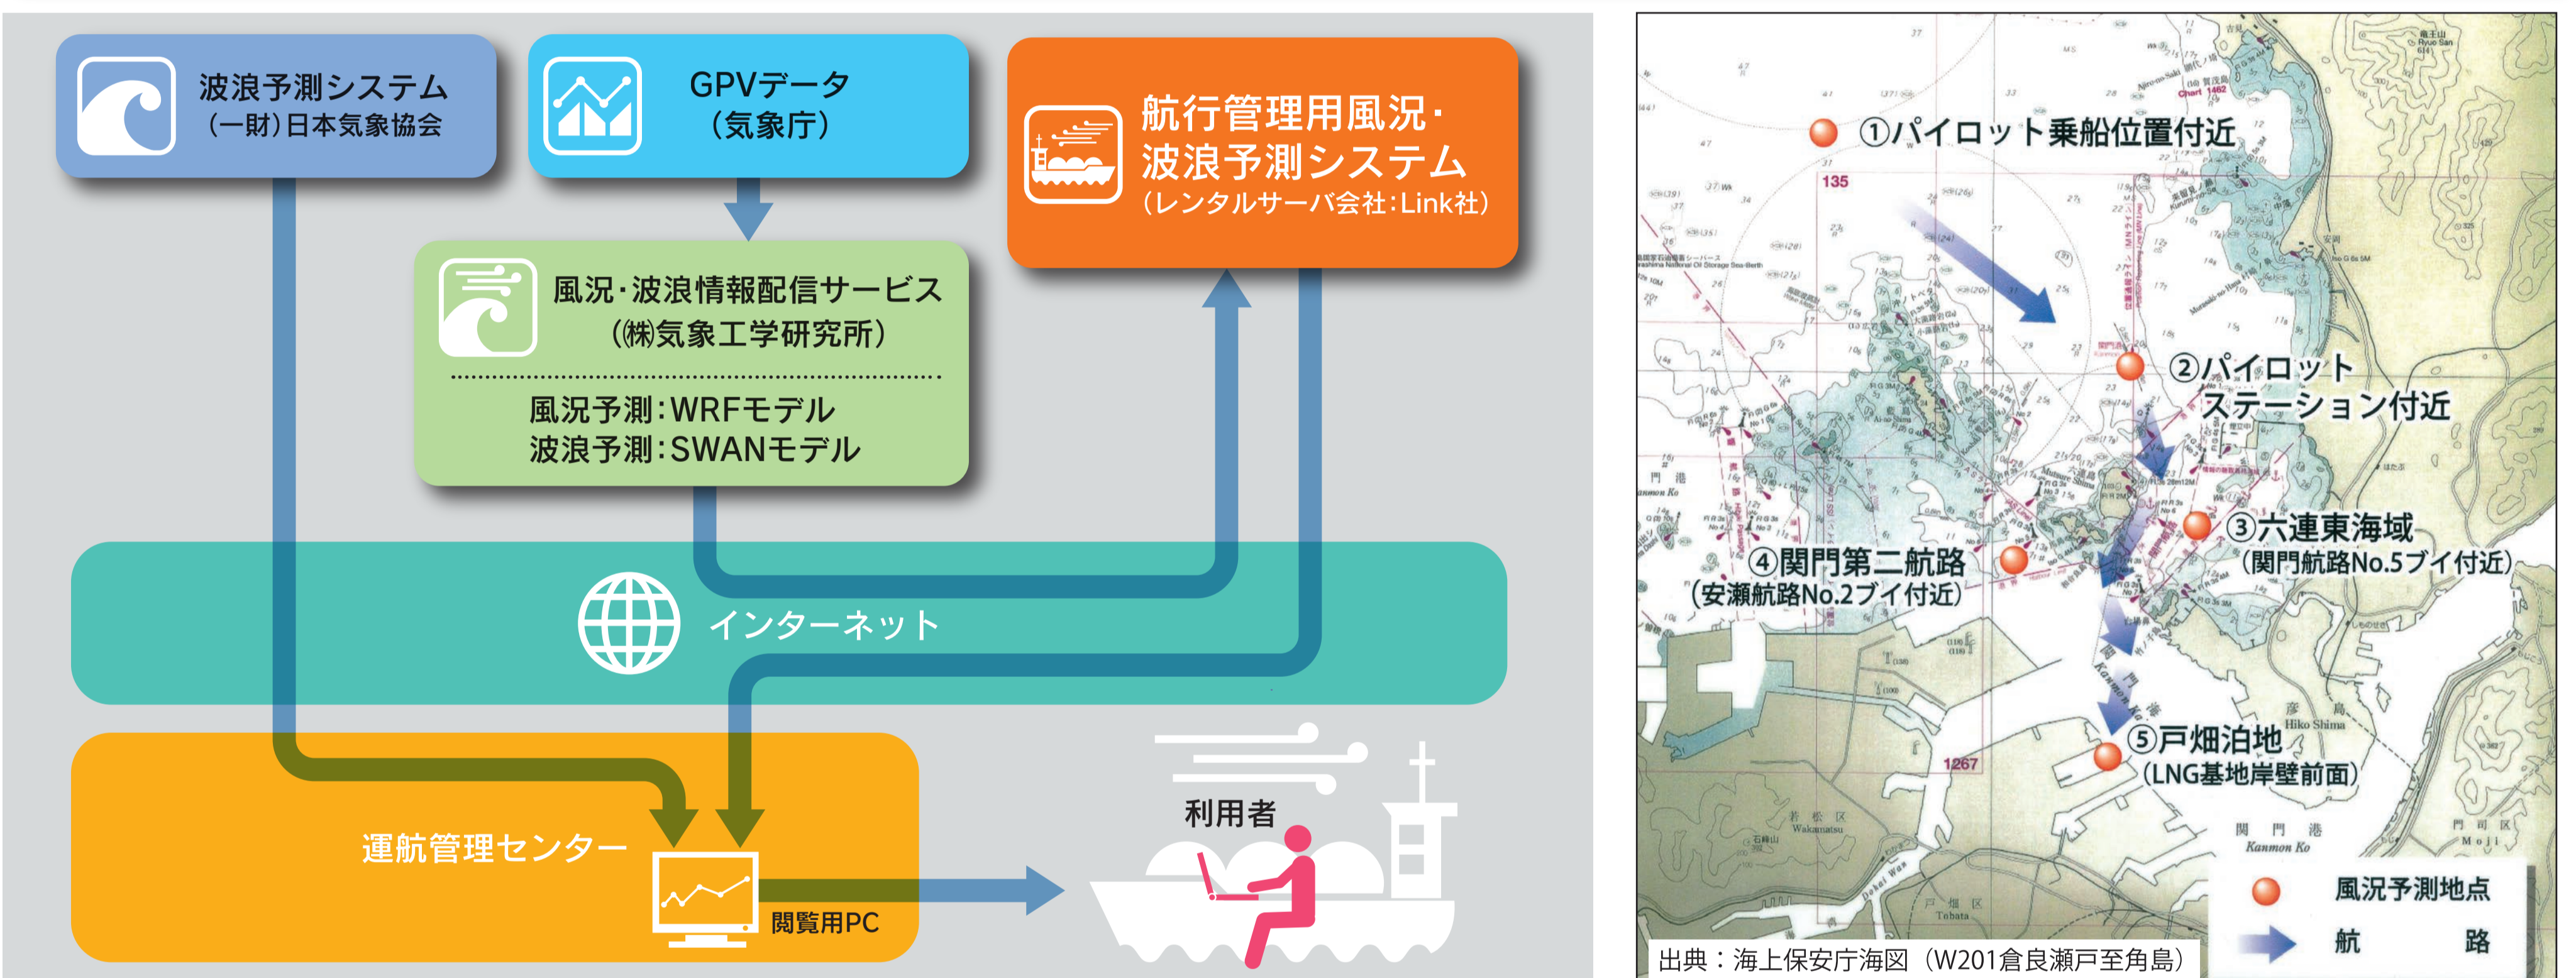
波浪予測システム
(一財)日本気象協会

GPVデータ
(気象庁)

航行管理用風況・
波浪予測システム
(レンタルサーバ会社:Link社)

風況・波浪情報配信サービス
(㈱気象工学研究所)

風況予測:WRFモデル
波浪予測:SWANモデル

インターネット

運航管理センター

閲覧用PC

利用者

①パイロット乗船位置付近

②パイロット
ステーション付近

③六連東海域
(関門航路No.5ブイ付近)

④関門第二航路
(安瀬航路No.2ブイ付近)

⑤戸畑泊地
(LNG基地岸壁前面)

135

1267

Hiko Shima

関門港
Kanmon Ko

若松区
Wakamatsu

戸畑区
Tobata

門司区
Moji

風況予測地点

航　　路

出典：海上保安庁海図（W201倉良瀬戸至角島）